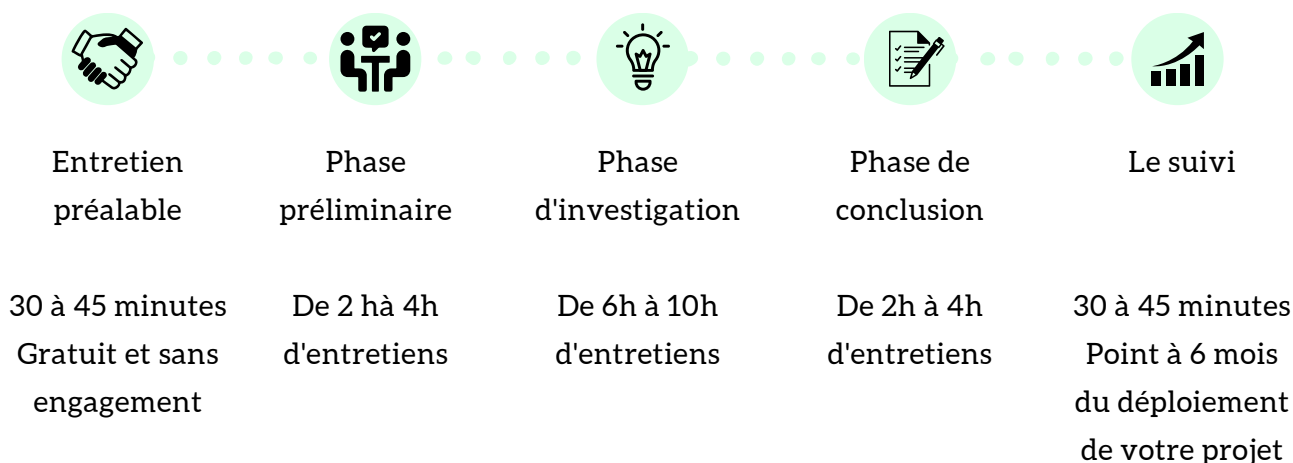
Entretien préalable

30 à 45 minutes
Gratuit et sans engagement

Phase préliminaire

De 2 hà 4h d'entretiens

Phase d'investigation

De 6h à 10h d'entretiens

Phase de conclusion

De 2h à 4h d'entretiens

Le suivi

30 à 45 minutes
Point à 6 mois du déploiement de votre projet